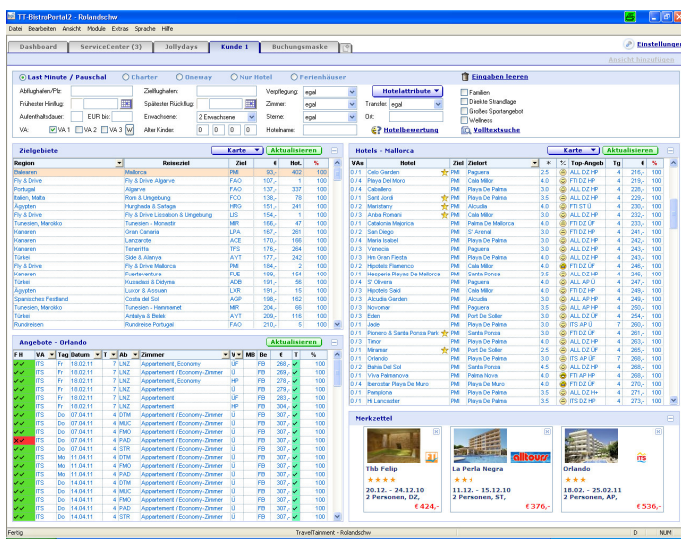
TT-BistroPortal2 - Rolandschw

Datei Bearbeiten Ansicht Module Extras Sprache Hilfe

Dashboard | ServiceCenter (3) | Jollydays | Kunde 1 | Buchungsmaske

Einstellungen

Last Minute / Pauschal | Charter | Oneway | Nur Hotel | Ferienhäuser

Eingaben leeren

Abflughafen/Plz: | Zielflughafen: | Verpflegung: egal | Hotelattribute
Frühester Hinflug: | Spätester Rückflug: | Zimmer: egal | Transfer: egal
Aufenthaltsdauer: | EUR bis: | Erwachsene: 2 Erwachsene | Sterne: egal | Ort:
VA: VA 1 | VA 2 | VA 3 | Alter Kinder: 0 0 0 0 | Hotelname: | Hotelbewertung | Volltextsuche

Familien
Direkte Strandlage
Großes Sportangebot
Wellness

Zielgebiete | Karte | Aktualisieren

| Region | Reiseziel | Ziel | € | Hot. | % |
|---|---|---|---|---|---|
| Balearen | Mallorca | PMI | 93,- | 402 | 100 |
| Fly & Drive | Fly & Drive Mallorca | PMI | 107,- | 1 | 100 |
| Portugal | Algarve | FAO | 137,- | 337 | 100 |
| Italien, Malta | Rom & Umgebung | FCO | 138,- | 78 | 100 |
| Ägypten | Hurghada & Safaga | HRG | 151,- | 241 | 100 |
| Fly & Drive | Fly & Drive Lissabon & Umgebung | LIS | 154,- | 1 | 100 |
| Tunesien, Marokko | Tunesien - Monastir | MIR | 156,- | 47 | 100 |
| Kanaren | Gran Canaria | LPA | 167,- | 261 | 100 |
| Kanaren | Lanzarote | ACE | 170,- | 166 | 100 |
| Kanaren | Teneriffa | TFS | 178,- | 284 | 100 |
| Türkei | Side & Alanya | AYT | 177,- | 242 | 100 |
| Fly & Drive | Fly & Drive Mallorca | PMI | 184,- | 1 | 100 |
| Kanaren | Fuerteventura | FUE | 186,- | 154 | 100 |
| Türkei | Kusadasi & Didyma | ADB | 191,- | 56 | 100 |
| Ägypten | Luxor & Assuan | LXR | 191,- | 15 | 100 |
| Spanisches Festland | Costa del Sol | AGP | 198,- | 162 | 100 |
| Tunesien, Marokko | Tunesien - Hammamet | MIR | 204,- | 68 | 100 |
| Türkei | Antalya & Belek | AYT | 209,- | 116 | 100 |
| Rundreisen | Rundreise Portugal | FAO | 210,- | 5 | 100 |

Angebote - Orlando | Aktualisieren

| F H | VA | Tag | Datum | T | Ab | Zimmer | V | MB | Bn | € | T | % |
|---|---|---|---|---|---|---|---|---|---|---|---|---|
| | ITS | Fr | 18.02.11 | 7 | LNZ | Appartement, Economy | Ü | | FB | 268,- | | 100 |
| | ITS | Fr | 18.02.11 | 7 | LNZ | Appartement / Economy-Zimmer | Ü | | FB | 269,- | | 100 |
| | ITS | Fr | 18.02.11 | 7 | LNZ | Appartement, Economy | HP | | FB | 278,- | | 100 |
| | ITS | Fr | 18.02.11 | 7 | LNZ | Appartement / Economy-Zimmer | HP | | FB | 279,- | | 100 |
| | ITS | Fr | 18.02.11 | 7 | LNZ | Appartement, Economy | AP | | FB | 283,- | | 100 |
| | ITS | Fr | 18.02.11 | 7 | LNZ | Appartement / Economy-Zimmer | AP | | FB | 304,- | | 100 |
| | ITS | Do | 07.04.11 | 7 | DTM | Appartement / Economy-Zimmer | Ü | | FB | 307,- | | 100 |
| | ITS | Do | 07.04.11 | 7 | LNZ | Appartement / Economy-Zimmer | Ü | | FB | 307,- | | 100 |
| | ITS | Do | 07.04.11 | 4 | PAD | Appartement / Economy-Zimmer | Ü | | FB | 307,- | | 100 |
| | ITS | Do | 07.04.11 | 4 | STR | Appartement / Economy-Zimmer | Ü | | FB | 307,- | | 100 |
| | ITS | Do | 07.04.11 | 4 | FMO | Appartement / Economy-Zimmer | Ü | | FB | 307,- | | 100 |
| | ITS | Do | 07.04.11 | 4 | PAD | Appartement / Economy-Zimmer | Ü | | FB | 307,- | | 100 |
| | ITS | Do | 14.04.11 | 7 | DTM | Appartement / Economy-Zimmer | Ü | | FB | 307,- | | 100 |
| | ITS | Do | 14.04.11 | 4 | MUC | Appartement / Economy-Zimmer | Ü | | FB | 307,- | | 100 |
| | ITS | Do | 14.04.11 | 4 | FMO | Appartement / Economy-Zimmer | Ü | | FB | 307,- | | 100 |
| | ITS | Do | 14.04.11 | 4 | PAD | Appartement / Economy-Zimmer | Ü | | FB | 307,- | | 100 |
| | ITS | Do | 14.04.11 | 4 | STR | Appartement / Economy-Zimmer | Ü | | FB | 307,- | | 100 |

Hotels - Mallorca | Karte | Aktualisieren

| VAs | Hotel | Ziel | Zielort | | Top-Angebot | Tg | € | % |
|---|---|---|---|---|---|---|---|---|
| 0 / 1 | Cala Garden | PMI | Paguera | 2.5 | ALL DZ HP | 4 | 216,- | 100 |
| 0 / 4 | Playa Del Moro | PMI | Cala Millor | 4.0 | FTI STÜ | 4 | 219,- | 100 |
| 0 / 4 | Caballero | PMI | Playa De Palma | 3.0 | ALL DZ HP | 4 | 224,- | 100 |
| 0 / 3 | Saint Jordi | PMI | Playa De Palma | 3.5 | ALL DZ HP | 4 | 229,- | 100 |
| 0 / 4 | Marisbany | PMI | Alcudia | 4.0 | FTI ST Ü | 4 | 230,- | 100 |
| 0 / 3 | Amba Romani | PMI | Cala Millor | 3.5 | ALL DZ HP | 4 | 232,- | 100 |
| 0 / 1 | Catalonia Majorica | PMI | Palma De Mallorca | 4.0 | FTI DZ ÜF | 4 | 233,- | 100 |
| 0 / 2 | San Diego | PMI | S' Arenal | 3.0 | FTI DZ HP | 4 | 241,- | 100 |
| 0 / 4 | Maria Isabel | PMI | Playa De Palma | 3.0 | ALL DZ HP | 4 | 243,- | 100 |
| 0 / 3 | Venecia | PMI | Playa De Palma | 3.0 | ALL DZ HP | 4 | 243,- | 100 |
| 0 / 3 | Hm Gran Fiesta | PMI | Playa De Palma | 4.0 | FTI DZ HP | 4 | 244,- | 100 |
| 0 / 2 | Hipotels Flamenco | PMI | Cala Millor | 4.0 | FTI DZ HP | 4 | 246,- | 100 |
| 0 / 1 | Hesperia Playas De Mallorca | PMI | Santa Ponsa | 4.0 | ALL DZ ÜF | 4 | 247,- | 100 |
| 0 / 4 | S' Olivera | PMI | Paguera | 4.0 | ALL AP Ü | 4 | 247,- | 100 |
| 0 / 3 | Hipotels Said | PMI | Cala Millor | 4.0 | ALL DZ HP | 4 | 248,- | 100 |
| 0 / 3 | Alcudia Garden | PMI | Alcudia | 4.0 | ALL AP HP | 4 | 249,- | 100 |
| 0 / 2 | Novomar | PMI | Paguera | 3.5 | ALL AP HP | 4 | 250,- | 100 |
| 0 / 3 | Eden | PMI | Port De Soller | 4.0 | ALL DZ ÜF | 4 | 254,- | 100 |
| 0 / 1 | Jade | PMI | Playa De Palma | 3.0 | ITS AP Ü | 7 | 260,- | 100 |
| 0 / 1 | Pionero & Santa Ponsa Park | PMI | Santa Ponsa | 3.0 | FTI DZ ÜF | 4 | 261,- | 100 |
| 0 / 3 | Timor | PMI | Playa De Palma | 4.0 | ALL DZ HP | 4 | 263,- | 100 |
| 0 / 4 | Miramar | PMI | Port De Soller | 2.5 | ALL DZ ÜF | 4 | 265,- | 100 |
| 0 / 1 | Orlando | PMI | Playa De Palma | 3.5 | ITS AP ÜF | 7 | 268,- | 100 |
| 0 / 2 | Bahia Del Sol | PMI | Santa Ponsa | 4.5 | ALL DZ HP | 4 | 268,- | 100 |
| 0 / 1 | Viva Palmanova | PMI | Palma Nova | 4.0 | FTI AP HP | 4 | 268,- | 100 |
| 0 / 4 | Iberostar Playa De Muro | PMI | Playa De Muro | 4.0 | FTI DZ ÜF | 4 | 268,- | 100 |
| 0 / 1 | Pamplona | PMI | Playa De Palma | 3.5 | ALL DZ H+ | 4 | 271,- | 100 |
| 0 / 1 | Hi Lancaster | PMI | Playa De Palma | 3.5 | ITS DZ HP | 4 | 271,- | 100 |

Merkzettel

Thb Felip
20.12. - 24.12.10
2 Personen, DZ,
€ 424,-

La Perla Negra
11.12. - 15.12.10
2 Personen, ST,
€ 376,-

Orlando
18.02. - 25.02.11
2 Personen, AP,
€ 536,-

Fertig | TravelTainment - Rolandschw | D | NUM